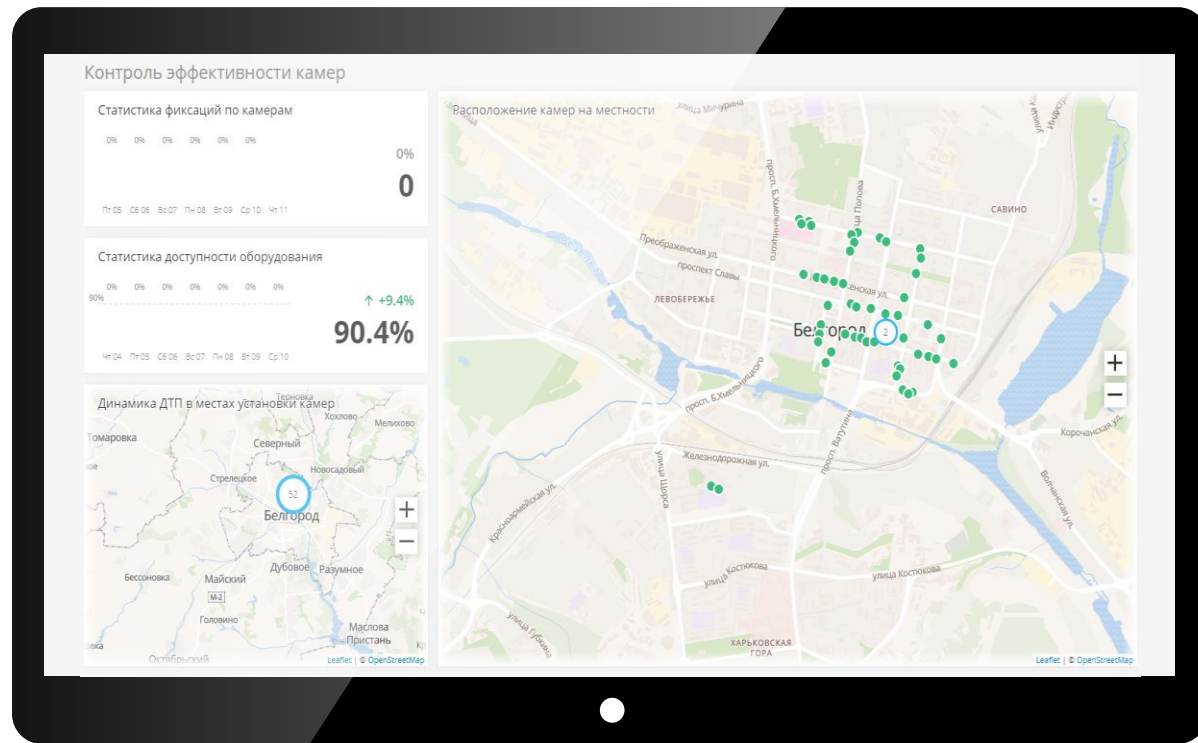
Контроль эффективности камер

Статистика фиксаций по камерам

0% 0% 0% 0% 0% 0%

Пт 05 Сб 06 Вс 07 Пн 08 Вт 09 Ср 10 Чт 11

0%

0

Статистика доступности оборудования

0% 0% 0% 0% 0% 0% 0%

90%

Чт 04 Пт 05 Сб 06 Вс 07 Пн 08 Вт 09 Ср 10

↑ +9,4%

90.4%

Динамика ДТП в местах установки камер

Терновка
Хохлово
Мелихово
Томаровка
Северный
Новосадовый
Стрелецкое
52
Белгород
+
−
Дубовое
Разумное
Бессоновка
Майский
М-2
Головино
Маслова Пристань
Октябрьский

Leaflet | © OpenStreetMap

Расположение камер на местности

улица Мичурина
просп. Б.Хмельницкого
улица Попова
САВИНО
Преображенская ул.
проспект Славы
ЛЕВОБЕРЕЖЬЕ
Белгород
2
просп. Б.Хмельницкого
просп. Ватутина
Корочанская ул.
Железнодорожная ул.
Красноармейская ул.
улица Шорса
улица Костюкова
улица Костюкова
Волчанская ул.
улица Губкина
ХАРЬКОВСКАЯ ГОРА
+
−

Leaflet | © OpenStreetMap